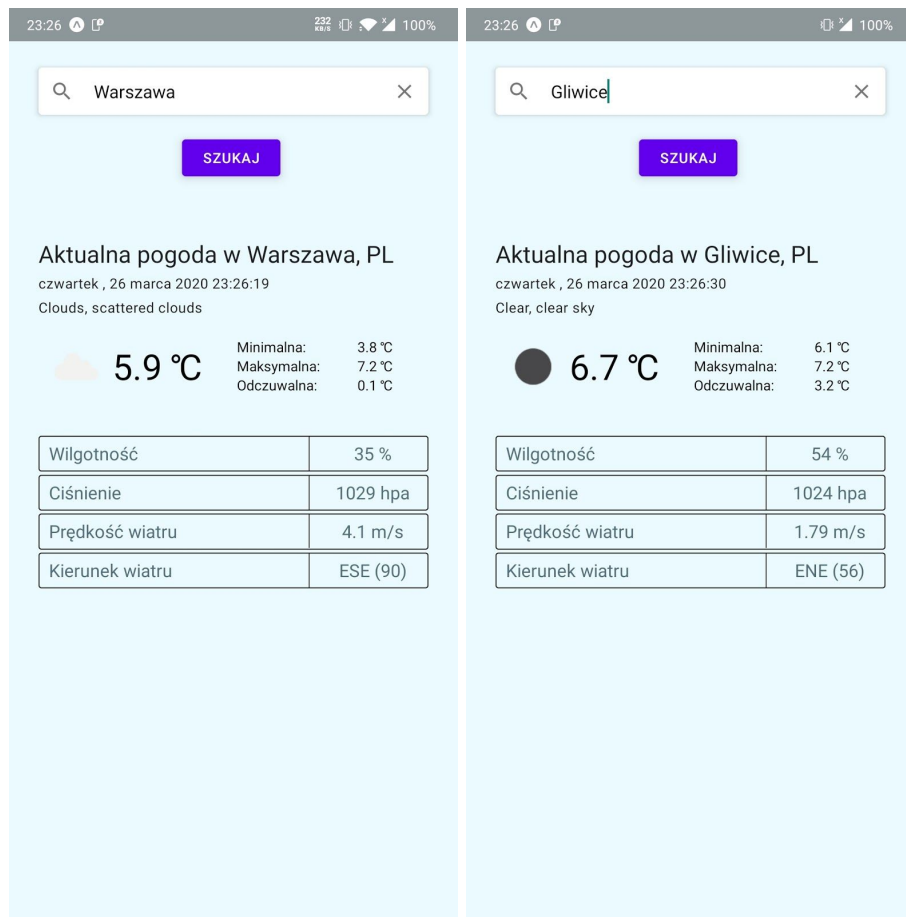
23:26 232 KB/S 100%

Warszawa

SZUKAJ

Aktualna pogoda w Warszawa, PL

czwartek , 26 marca 2020 23:26:19

Clouds, scattered clouds

5.9 ℃

Minimalna: 3.8 ℃
Maksymalna: 7.2 ℃
Odczuwalna: 0.1 ℃

| Wilgotność | 35 % |
|---|---|
| Ciśnienie | 1029 hpa |
| Prędkość wiatru | 4.1 m/s |
| Kierunek wiatru | ESE (90) |

23:26 100%

Gliwice

SZUKAJ

Aktualna pogoda w Gliwice, PL

czwartek , 26 marca 2020 23:26:30

Clear, clear sky

6.7 ℃

Minimalna: 6.1 ℃
Maksymalna: 7.2 ℃
Odczuwalna: 3.2 ℃

| Wilgotność | 54 % |
|---|---|
| Ciśnienie | 1024 hpa |
| Prędkość wiatru | 1.79 m/s |
| Kierunek wiatru | ENE (56) |